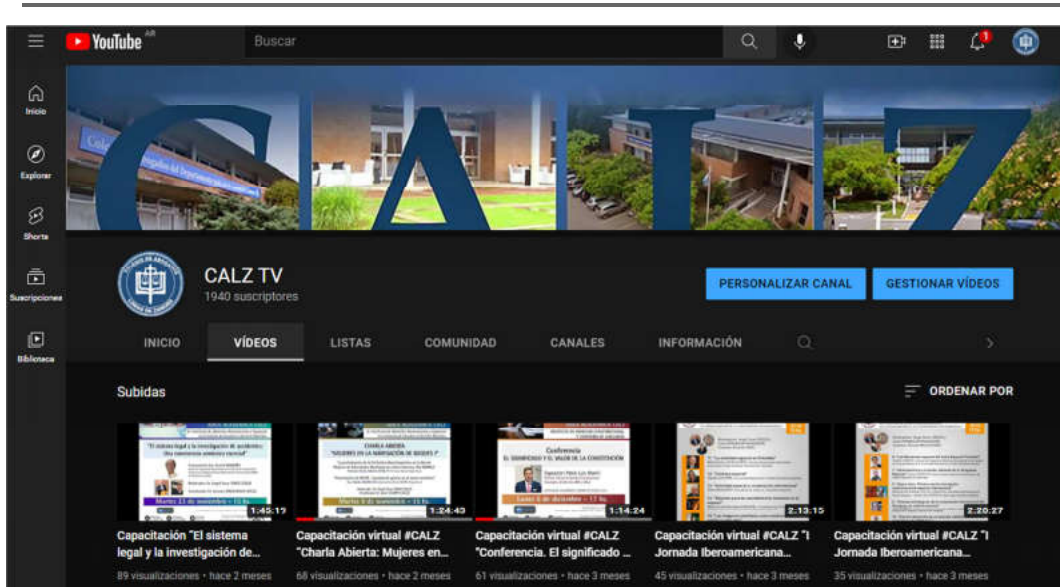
YouTube AR

Buscar

Inicio

Explorar

Shorts

Suscripciones

Biblioteca

CALZ

CALZ TV
1940 suscriptores

PERSONALIZAR CANAL

GESTIONAR VÍDEOS

INICIO

VÍDEOS

LISTAS

COMUNIDAD

CANALES

INFORMACIÓN

Subidas

ORDENAR POR

1:45:19
Capacitación "El sistema legal y la investigación de...
89 visualizaciones • hace 2 meses

1:24:43
Capacitación virtual #CALZ "Charla Abierta: Mujeres en...
68 visualizaciones • hace 2 meses

1:14:24
Capacitación virtual #CALZ "Conferencia. El significado ...
61 visualizaciones • hace 3 meses

2:13:15
Capacitación virtual #CALZ "I Jornada Iberoamericana...
45 visualizaciones • hace 3 meses

2:20:27
Capacitación virtual #CALZ "I Jornada Iberoamericana...
35 visualizaciones • hace 3 meses